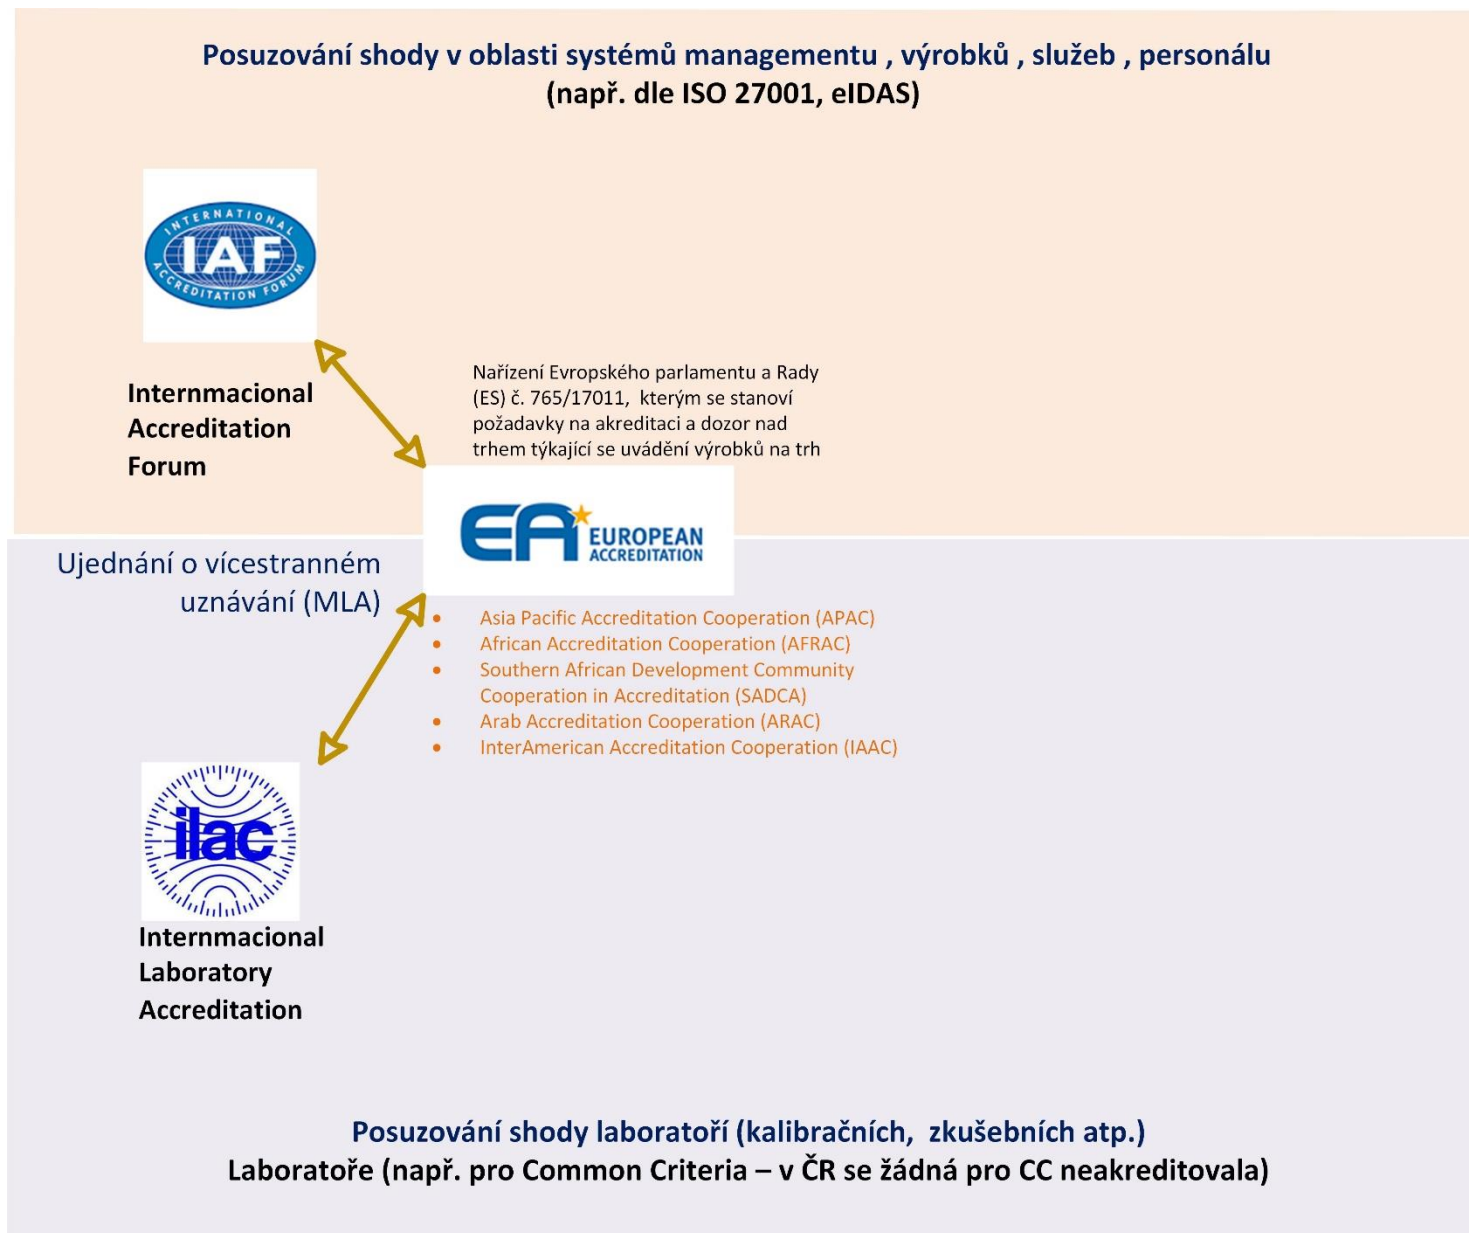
Posuzování shody v oblasti systémů managementu , výrobků , služeb , personálu
(např. dle ISO 27001, eIDAS)

INTERNATIONAL
IAF
ACCREDITATION FORUM

Internmacional Accreditation Forum

Nařízení Evropského parlamentu a Rady (ES) č. 765/17011, kterým se stanoví požadavky na akreditaci a dozor nad trhem týkající se uvádění výrobků na trh

EA EUROPEAN ACCREDITATION

Ujednání o vícestranném uznávání (MLA)

- Asia Pacific Accreditation Cooperation (APAC)
- African Accreditation Cooperation (AFRAC)
- Southern African Development Community Cooperation in Accreditation (SADCA)
- Arab Accreditation Cooperation (ARAC)
- InterAmerican Accreditation Cooperation (IAAC)

ilac

Internmacional Laboratory Accreditation

Posuzování shody laboratoří (kalibračních, zkušebních atp.)
Laboratoře (např. pro Common Criteria – v ČR se žádná pro CC neakreditovala)